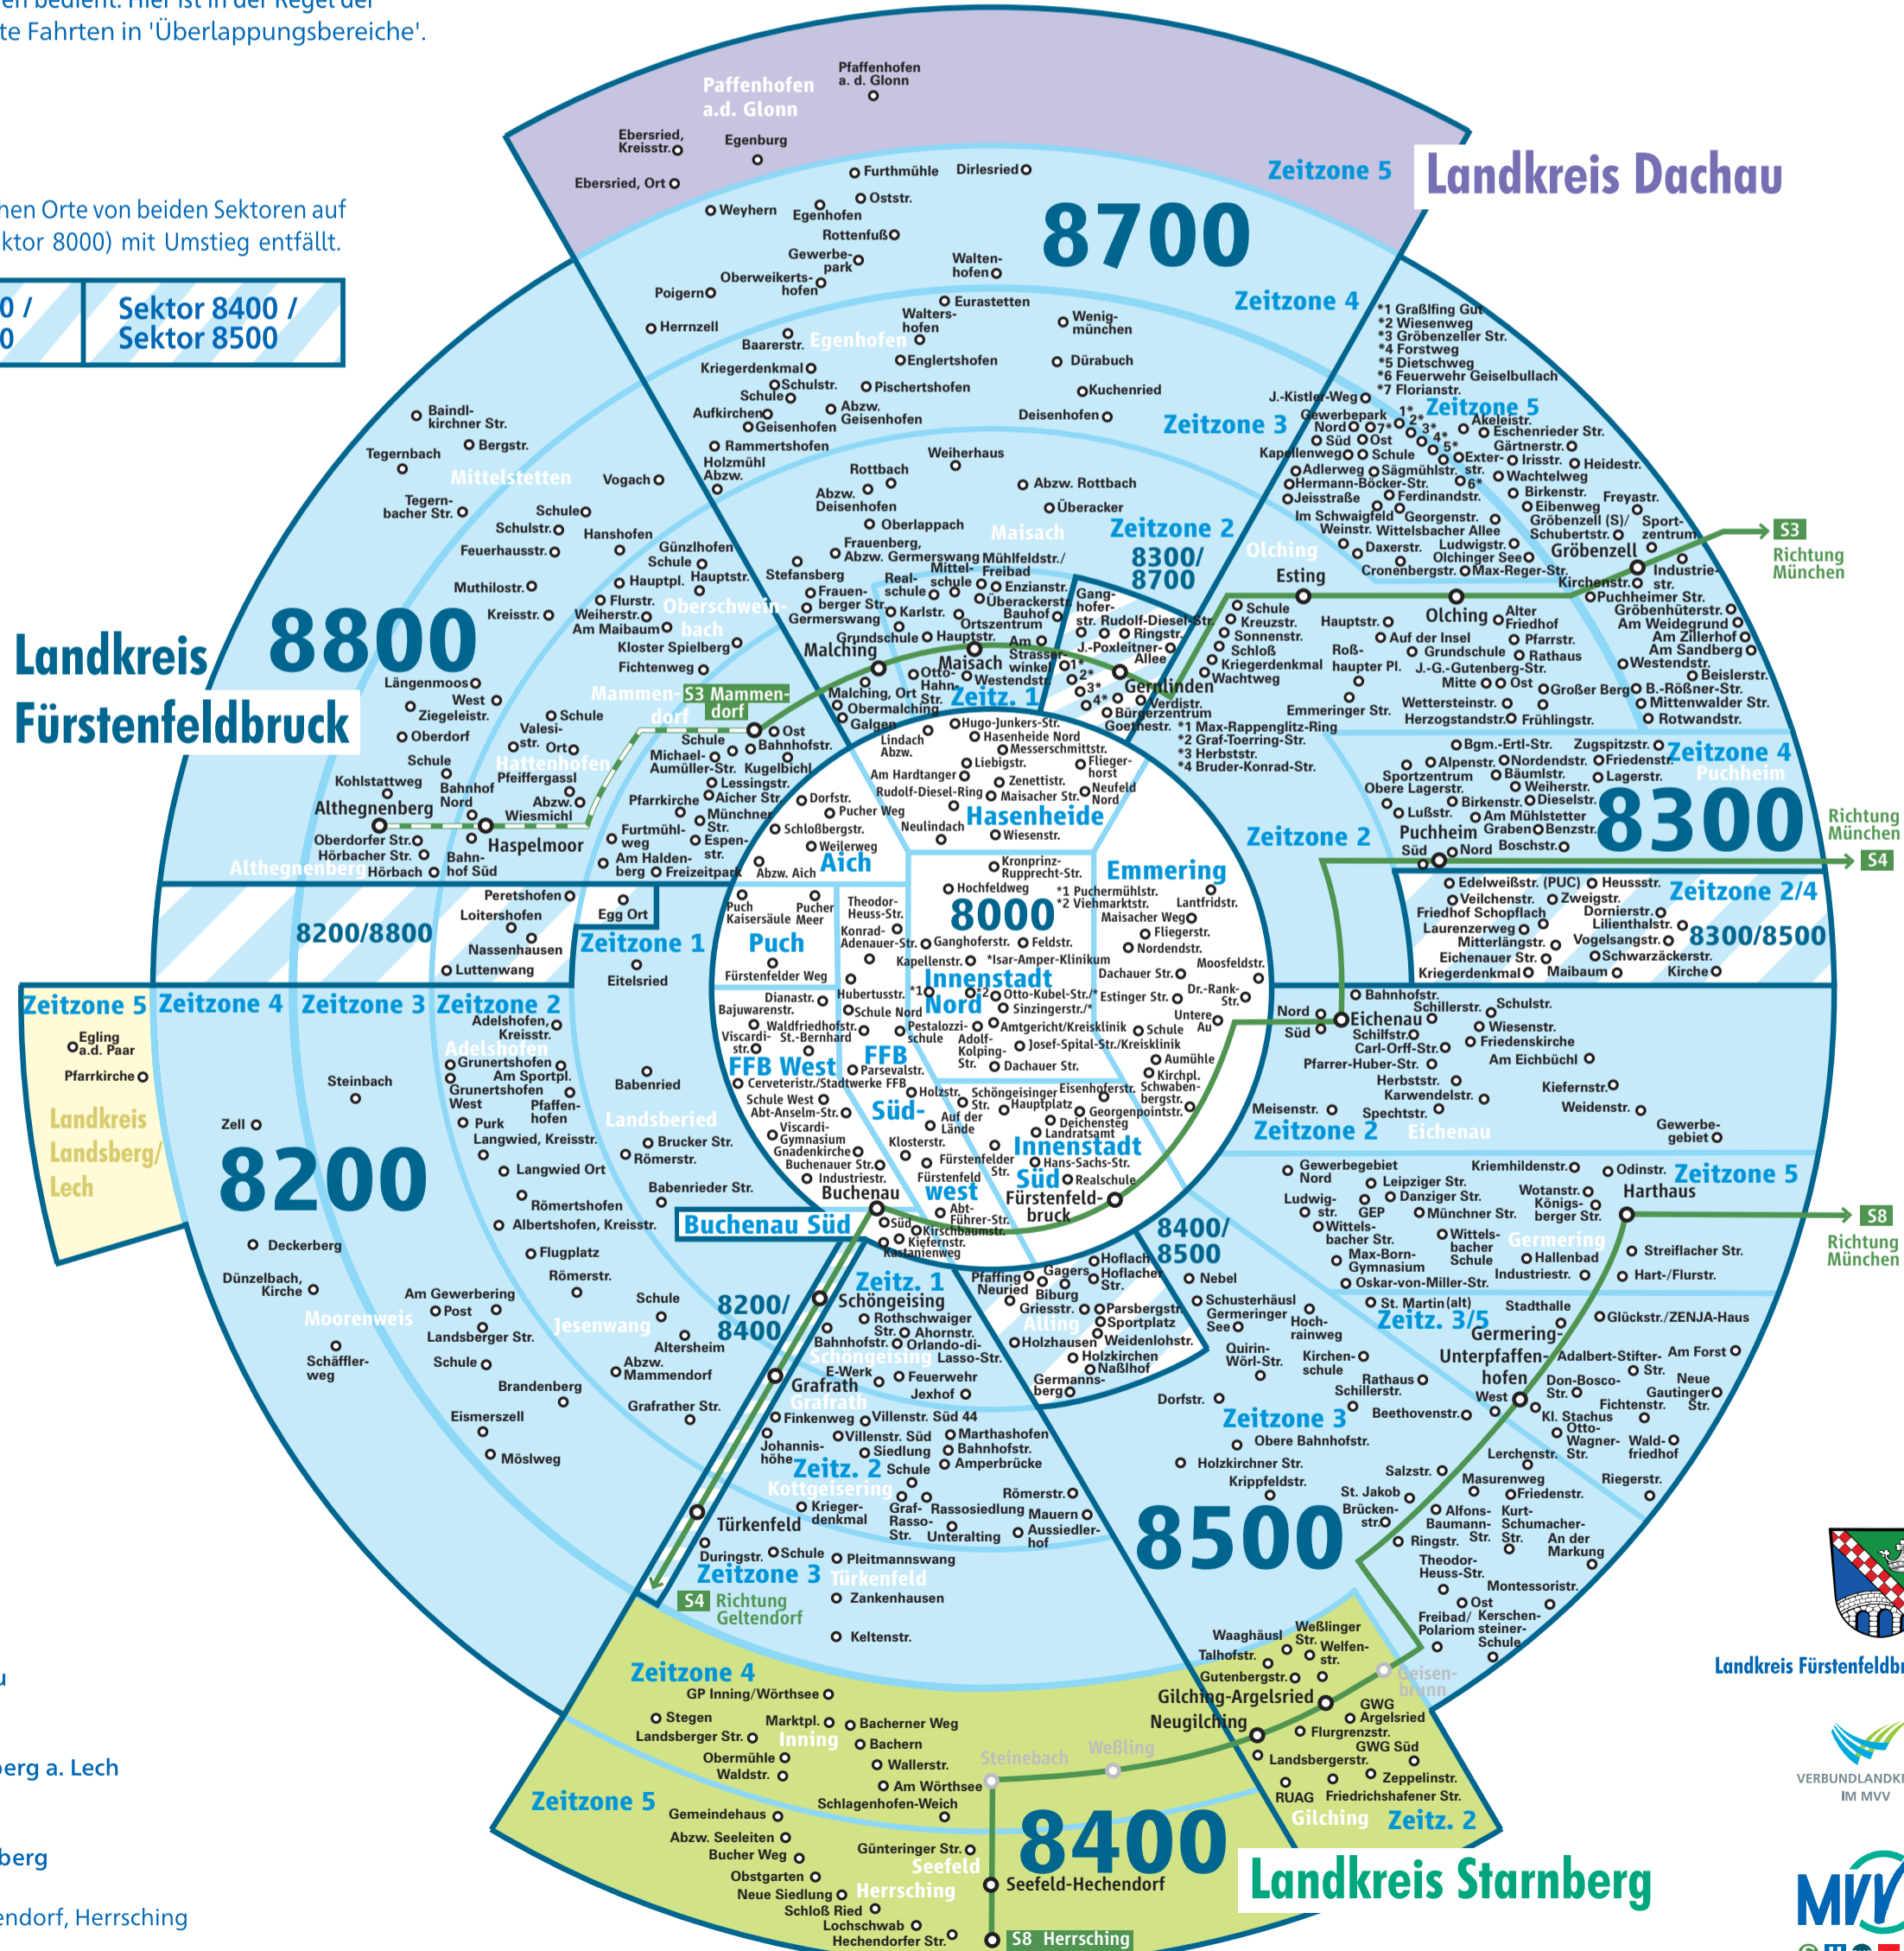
en bedient. Hier ist in der Regel der
te Fahrten in 'Überlappungsbereiche'.

nen Orte von beiden Sektoren auf
ktor 8000) mit Umstieg entfällt.

0 /
0

Sektor 8400 /
Sektor 8500

Landkreis Dachau

Landkreis Fürstenfeldbruck

Landkreis Landsberg/Lech

Landkreis Starnberg

Landkreis Fürstenfeldbr

VERBUNDLANDKR IM MVV

MVV

8700

8800

8300

8200

8500

8400

8000

8300/8700

8200/8800

8300/8500

8400/8500

8200/8400

Zeitzone 5
Zeitzone 4
Zeitzone 3
Zeitzone 2
Zeitzone 1
Zeitzone 2/4
Zeitz. 1
Zeitz. 2
Zeitz. 3/5
Zeitzone 5
Zeitzone 4
Zeitzone 3
Zeitzone 2

Paffenhofen a.d. Glonn
Pfaffenhofen a. d. Glonn
Ebersried, Kreisstr.
Egenburg
Ebersried, Ort
Furthmühle
Dirlesried
Oststr.
Weyhern
Egenhofen
Rottenfuß
Gewerbepark
Walten-hofen
Oberweikertshofen
Poigern
Eurastetten
Herrnzell
Walters-hofen
Wenig-münchen
Baarerstr.
Egenhofen
Englertshofen
Dürabuch
Kriegerdenkmal
Schulstr.
Pischertshofen
Schule
Kuchenried
Aufkirchen
Abzw. Geisenhofen
Geisenhofen
Deisenhofen
Rammertshofen
Holzmühl Abzw.
Weiherhaus
Rottbach
Abzw. Rottbach
Abzw. Deisenhofen
Überacker
Oberlappach
Maisach
Frauenberg, Abzw. Germerswang
Mühlfeldstr./Freibad
Mittelschule
Stefansberg
Realschule
Enzianstr.
Frauenberger Str.
Überackerstr.
Karlstr.
Germerswang
Ortszentrum
Gang-hofer-str.
Rudolf-Diesel-Str.
Ringstr.
J.-Poxleitner-Allee
Grundschule
Hauptstr.
Am Strassenwinkel
Malching
Maisach
Otto-Hahn-Str.
Westendstr.
Gernlinden
Verdistr.
Bürgerzentrum
Goethestr.
Malching, Ort
Obermalching
Galgen
*1 Max-Rappenglitz-Ring
*2 Graf-Toerring-Str.
*3 Herbststr.
*4 Bruder-Konrad-Str.
*1 Graßlfing Gut
*2 Wiesenweg
*3 Gröbenzeller Str.
*4 Forstweg
*5 Dietschweg
*6 Feuerwehr Geiselbullach
*7 Florianstr.
J.-Kistler-Weg
Gewerbepark Nord
Süd
Ost
Akeleistr.
Eschenrieder Str.
Kapellenweg
Schule
Gärtnerstr.
Adlerweg
Sägmühlstr.
Exter-str.
Irisstr.
Heidestr.
Hermann-Böcker-Str.
Wachtelweg
Jeisstraße
Ferdinandstr.
Birkenstr.
Freyastr.
Im Schwaigfeld
Georgenstr.
Eibenweg
Weinstr.
Wittelsbacher Allee
Gröbenzell (S)/Schubertstr.
Sport-zentrum
Olching
Daxerstr.
Ludwigstr.
Olchinger See
Gröbenzell
Cronenbergstr.
Max-Reger-Str.
Industriestr.
Kirchenstr.
Esting
Puchheimer Str.
Gröbenhüterstr.
Schule
Kreuzstr.
Hauptstr.
Olching
Alter Friedhof
Am Weidegrund
Sonnenstr.
Auf der Insel
Pfarrstr.
Am Zillerhof
Schloß
Roß-haupter Pl.
Grundschule
Rathaus
Am Sandberg
Kriegerdenkmal
J.-G.-Gutenberg-Str.
Westendstr.
Wachtweg
Mitte
Ost
Beislerstr.
Großer Berg
B.-Rößner-Str.
Emmeringer Str.
Wettersteinstr.
Mittenwalder Str.
Herzogstandstr.
Frühlingstr.
Rotwandstr.
S3 Richtung München
Bgm.-Ertl-Str.
Zugspitzstr.
Alpenstr.
Nordendstr.
Friedenstr.
Puchheim
Sportzentrum
Bäumlstr.
Lagerstr.
Obere Lagerstr.
Weiherstr.
Birkenstr.
Dieselstr.
Lußstr.
Am Mühlsteter
Puchheim
Graben
Benzstr.
Süd
Nord
Boschstr.
Richtung München
S4
Edelweißstr. (PUC)
Heussstr.
Veilchenstr.
Zweigstr.
Friedhof Schopflach
Dornierstr.
Laurenzerweg
Lilienthalstr.
Mitterlängstr.
Vogelsangstr.
Eichenauer Str.
Schwarzäckerstr.
Kriegerdenkmal
Maibaum
Kirche
Baindl-kirchner Str.
Tegernbach
Bergstr.
Mittelstetten
Vogach
Tegern-bacher Str.
Schule
Schulstr.
Hanshofen
Feuerhausstr.
Günzlhofen
Schule
Muthilostr.
Hauptpl.
Hauptstr.
Flurstr.
Kreisstr.
Weiherstr.
Oberschweinbach
Am Maibaum
Kloster Spielberg
Fichtenweg
Längenmoos
West
Mammendorf
S3 Mammendorf
Ziegeleistr.
Schule
Oberdorf
Valesi-str.
Ort
Ost
Schule
Bahnhofstr.
Michael-Aumüller-Str.
Kugelbichl
Hattenhofen
Pfeiffergassl
Lessingstr.
Kohlstattweg
Bahnhof Nord
Abzw.
Althegnenberg
Wiesmichl
Pfarrkirche
Aicher Str.
Dorfstr.
Münchner Str.
Pucher Weg
Oberdorfer Str.
Haspelmoor
Furtmühl-weg
Espen-str.
Schloßbergstr.
Hörbacher Str.
Bahn-hof Süd
Am Halden-berg
Freizeitpark
Weilerweg
Aich
Althegnenberg
Hörbach
Abzw. Aich
Peretshofen
Loitershofen
Egg Ort
Puch Kaisersäule
Pucher Meer
Nassenhausen
Zeitzone 1
Puch
Luttenwang
Eitelsried
Fürstenfelder Weg
Lindach Abzw.
Hugo-Junkers-Str.
Hasenheide Nord
Messerschmittstr.
Am Hardtanger
Liebigstr.
Flieger-horst
Zenettistr.
Rudolf-Diesel-Ring
Maisacher Str.
Neufeld Nord
Hasenheide
Neulindach
Wiesenstr.
Kronprinz-Rupprecht-Str.
Emmering
Hochfeldweg
*1 Pucher mühlstr.
*2 Viehmarktstr.
Lantfridstr.
Theodor-Heuss-Str.
Maisacher Weg
Konrad-Adenauer-Str.
Ganghoferstr.
Feldstr.
Fliegerstr.
Nordendstr.
Kapellenstr.
*Isar-Amper-Klinikum
Moosfeldstr.
Innenstadt Nord
Dachauer Str.
Dianastr.
Hubertusstr.
*1
*2
Otto-Kubel-Str./*
Estinger Str.
Dr.-Rank-Str.
Bajuwarenstr.
Schule Nord
Sinzingerstr./*
Untere Au
Waldfriedhofstr.
Pestalozzi-schule
Amtgericht/Kreisklinik
Schule
Viscardi-str.
St.-Bernhard
Adolf-Kolping-Str.
Josef-Spital-Str./Kreisklinik
FFB West
FFB
Aumühle
Parsevalstr.
Dachauer Str.
Kirchpl.
Cerveteristr./Stadtwerke FFB
Holzstr.
Schöngeisinger Str.
Eisenhoferstr.
Schwaben-bergstr.
Schule West
Hauptplatz
Abt-Anselm-Str.
Süd-
Auf der Lände
Georgenpointstr.
Viscardi-Gymnasium
Deichensteg
Klosterstr.
Landratsamt
Gnadenkirche
Innenstadt
Buchenauer Str.
Fürstenfelder Str.
Hans-Sachs-Str.
Industriestr.
Süd
Realschule
Buchenau
Fürstenfeld west
Fürstenfeldbruck
Abt-Führer-Str.
Buchenau Süd
Süd
Kirschbaumstr.
Kiefernstr.
Kastanienweg
Zeitzone 5
Zeitzone 4
Zeitzone 3
Zeitzone 2
Egling a.d. Paar
Adelshofen, Kreisstr.
Adelshofen
Pfarrkirche
Grunertshofen
Steinbach
Am Sportpl.
Babenried
Grunertshofen West
Pfaffen-hofen
Zell
Purk
Landsberied
Langwied, Kreisstr.
Brucker Str.
Römerstr.
Langwied Ort
Babenrieder Str.
Römertshofen
Albertshofen, Kreisstr.
Deckerberg
Flugplatz
Dünzelbach, Kirche
Römerstr.
Am Gewerbering
Schule
Post
Moorenweis
Jesenwang
Landsberger Str.
Altersheim
Schäffler-weg
Schule
Abzw. Mammendorf
Brandenberg
Grafrather Str.
Eismerszell
Möslweg
Zeitz. 1
Schöngeising
Rothschwaiger Str.
Ahornstr.
Bahnhofstr.
Orlando-di-Lasso-Str.
Schöngeising
E-Werk
Feuerwehr
Grafrath
Jexhof
Grafrath
Finkenweg
Villenstr. Süd 44
Villenstr. Süd
Marthashofen
Johannis-höhe
Siedlung
Bahnhofstr.
Zeitz. 2
Schule
Amperbrücke
Kottgeisering
Römerstr.
Krieger-denkmal
Graf-Rasso-Str.
Rassosiedlung
Mauern
Unteralting
Aussiedler-hof
Türkenfeld
Duringstr.
Schule
Pleitmannswang
Zeitzone 3
Türkenfeld
S4 Richtung Geltendorf
Zankenhausen
Keltenstr.
Pfaffing
Neuried
Gagers
Biburg
Hoflach
Hoflacher Str.
Griesstr.
Parsbergstr.
Alling
Sportplatz
Holzhausen
Weidenlohstr.
Holzkirchen
Naßlhof
Germanns-berg
Nebel
Schusterhäusl
Germeringer See
Hoch-rainweg
Quirin-Wörl-Str.
Kirchen-schule
Dorfstr.
Rathaus
Schillerstr.
Zeitzone 3
Beethovenstr.
Obere Bahnhofstr.
Holzkirchner Str.
Krippfeldstr.
Salzstr.
St. Jakob
Brücken-str.
Masurenweg
Friedenstr.
Alfons-Baumann-Str.
Kurt-Schumacher-Str.
Ringstr.
An der Markung
Theodor-Heuss-Str.
Montessoristr.
Ost
Freibad/Polariom
Kerschen-steiner-Schule
Waaghäusl
Weßlinger Str.
Welfen-str.
Talhofstr.
Gutenbergstr.
Geisenbrunn
Gilching-Argelsried
GWG Argelsried
Neugilching
Flurgrenzstr.
GWG Süd
Landsbergerstr.
Zeppelinstr.
RUAG
Friedrichshafener Str.
Gilching
Zeitz. 2
Nord
Süd
Bahnhofstr.
Schillerstr.
Schulstr.
Eichenau
Schilfstr.
Wiesenstr.
Carl-Orff-Str.
Friedenskirche
Pfarrer-Huber-Str.
Am Eichbüchl
Herbststr.
Kiefernstr.
Karwendelstr.
Meisenstr.
Spechtstr.
Weidenstr.
Gewerbe-gebiet
Zeitzone 2
Eichenau
Gewerbegebiet Nord
Kriemhildenstr.
Odinstr.
Zeitzone 5
Leipziger Str.
Harthaus
Ludwig-str.
Danziger Str.
Wotanstr.
Königs-berger Str.
GEP
Münchner Str.
S8 Richtung München
Wittels-bacher Str.
Wittels-bacher Schule
Germering
Max-Born-Gymnasium
Hallenbad
Streiflacher Str.
Oskar-von-Miller-Str.
Industriestr.
Hart-/Flurstr.
St. Martin (alt)
Stadthalle
Glückstr./ZENJA-Haus
Germering-Unterpfaffenhofen
Adalbert-Stifter-Str.
Am Forst
Don-Bosco-Str.
Neue Gautinger Str.
West
Fichtenstr.
Kl. Stachus
Otto-Wagner-Str.
Wald-friedhof
Lerchenstr.
Riegerstr.
Zeitzone 4
GP Inning/Wörthsee
Stegen
Marktpl.
Bacherner Weg
Landsberger Str.
Inning
Bachern
Obermühle
Wallerstr.
Waldstr.
Steinebach
Weßling
Am Wörthsee
Schlagenhofen-Weich
Zeitzone 5
Gemeindehaus
Abzw. Seeleiten
Bucher Weg
Günteringer Str.
Seefeld
Obstgarten
Neue Siedlung
Herrsching
Schloß Ried
Lochschwab
Hechendorfer Str.
Seefeld-Hechendorf
S8 Herrsching

u
berg a. Lech
berg
endorf, Herrsching